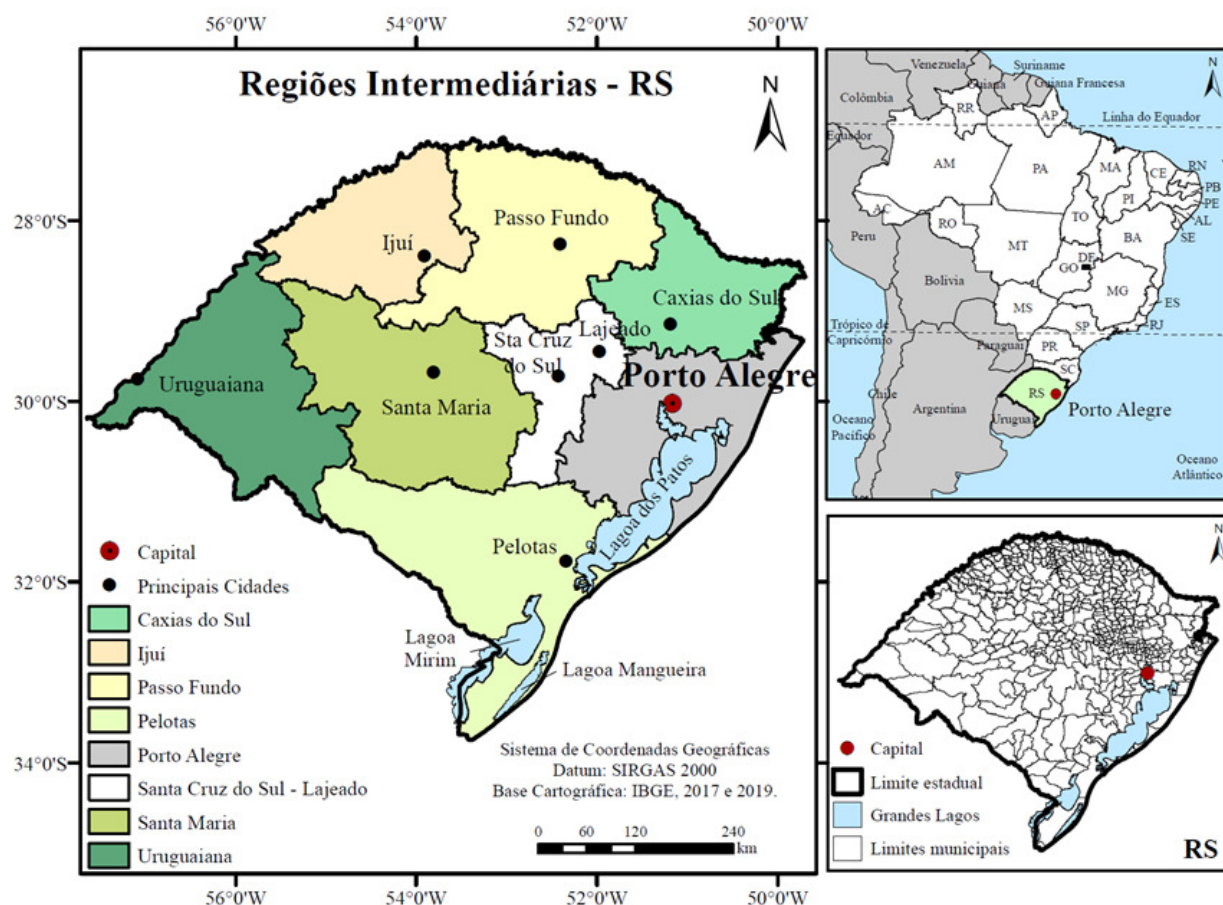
56°0'W 54°0'W 52°0'W 50°0'W

Regiões Intermediárias - RS

N

28°0'S
30°0'S
32°0'S
34°0'S

Ijuí
Passo Fundo
Caxias do Sul
Lajeado
Sta Cruz do Sul
Porto Alegre
Uruguaiana
Santa Maria
Lagoa dos Patos
Pelotas
Lagoa Mirim
Lagoa Mangueira

Capital
Principais Cidades
Caxias do Sul
Ijuí
Passo Fundo
Pelotas
Porto Alegre
Santa Cruz do Sul - Lajeado
Santa Maria
Uruguaiana

Sistema de Coordenadas Geográficas
Datum: SIRGAS 2000
Base Cartográfica: IBGE, 2017 e 2019.

0 60 120 240 km

56°0'W 54°0'W 52°0'W 50°0'W

Venezuela
Suriname
Guiana
Guiana Francesa
Colômbia
RR
AP
Linha do Equador
Equador
AM
PA
MA
CE
RN
PB
PE
PI
AL
SE
AC
RO
TO
Peru
MT
BA
GO
DF
Bolívia
MG
MS
ES
Trópico de Capricórnio
SP
RJ
Paraguai
PR
SC
Chile
RS
Porto Alegre
Argentina
Oceano Pacífico
Uruguai
Oceano Atlântico

N

Capital
Limite estadual
Grandes Lagos
Limites municipais
RS